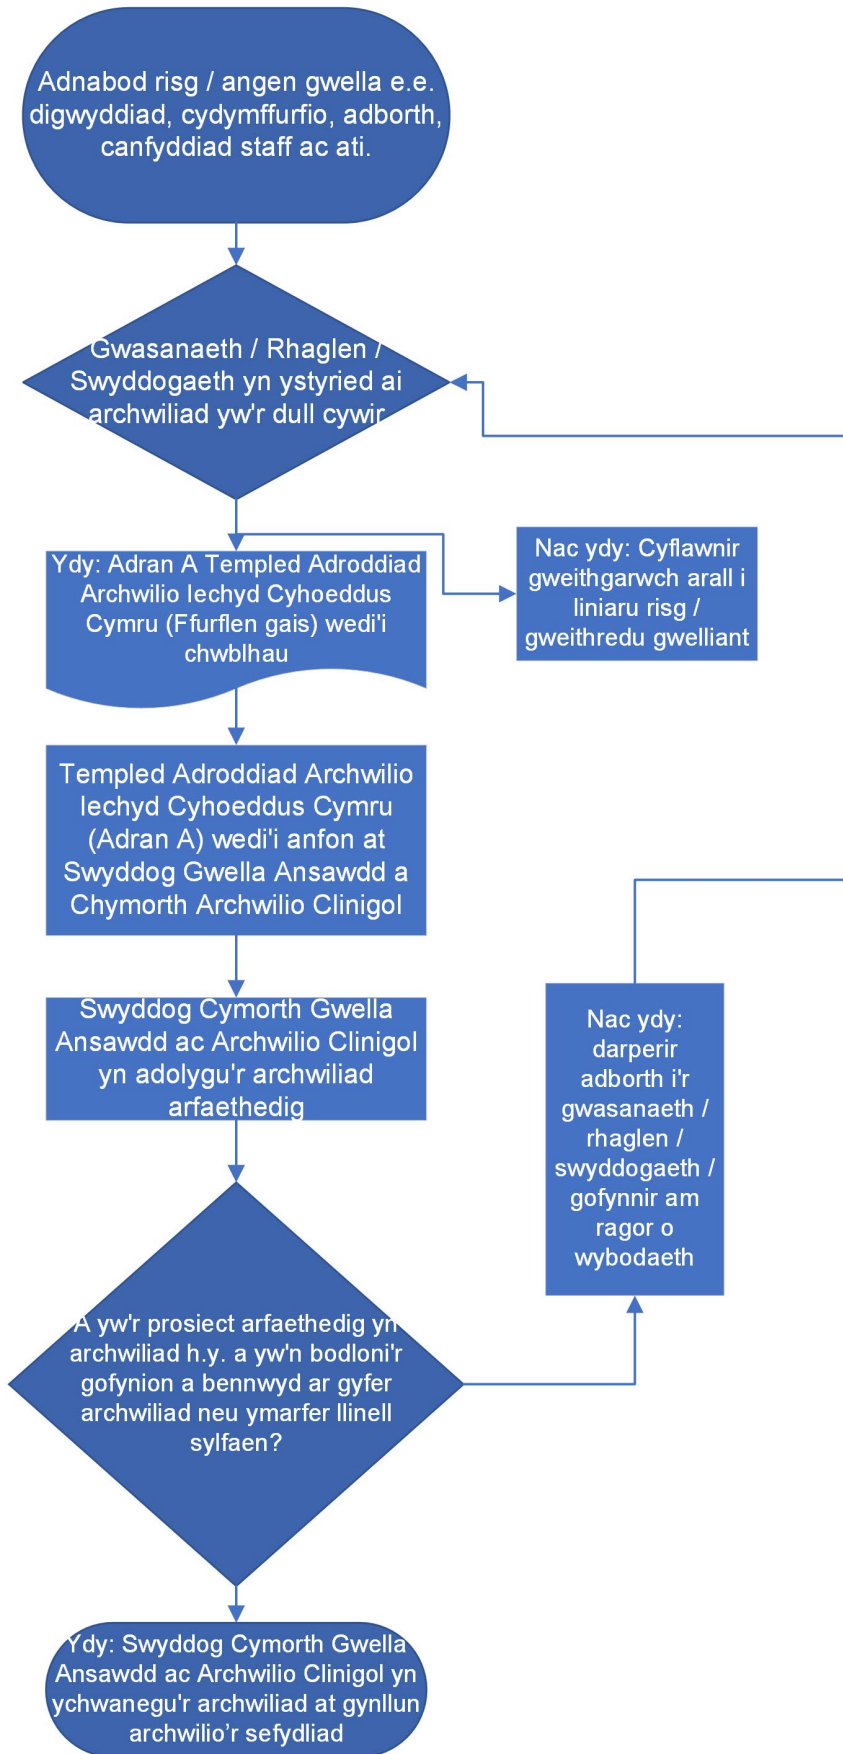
Adnabod risg / angen gwella e.e. digwyddiad, cydymffurfio, adborth, canfyddiad staff ac ati.

Gwasanaeth / Rhaglen / Swyddogaeth yn ystyried ai archwiliad yw'r dull cywir

Ydy: Adran A Templed Adroddiad Archwilio Iechyd Cyhoeddus Cymru (Ffurflen gais) wedi'i chwblhau

Nac ydy: Cyflawnir gweithgarwch arall i liniaru risg / gweithredu gwelliant

Templed Adroddiad Archwilio Iechyd Cyhoeddus Cymru (Adran A) wedi'i anfon at Swyddog Gwella Ansawdd a Chymorth Archwilio Clinigol

Swyddog Cymorth Gwella Ansawdd ac Archwilio Clinigol yn adolygu'r archwiliad arfaethedig

Nac ydy: darperir adborth i'r gwasanaeth / rhaglen / swyddogaeth / gofynnir am ragor o wybodaeth

A yw'r prosiect arfaethedig yn archwiliad h.y. a yw'n bodloni'r gofynion a bennwyd ar gyfer archwiliad neu ymarfer llinell sylfaen?

Ydy: Swyddog Cymorth Gwella Ansawdd ac Archwilio Clinigol yn ychwanegu'r archwiliad at gynllun archwilio'r sefydliad